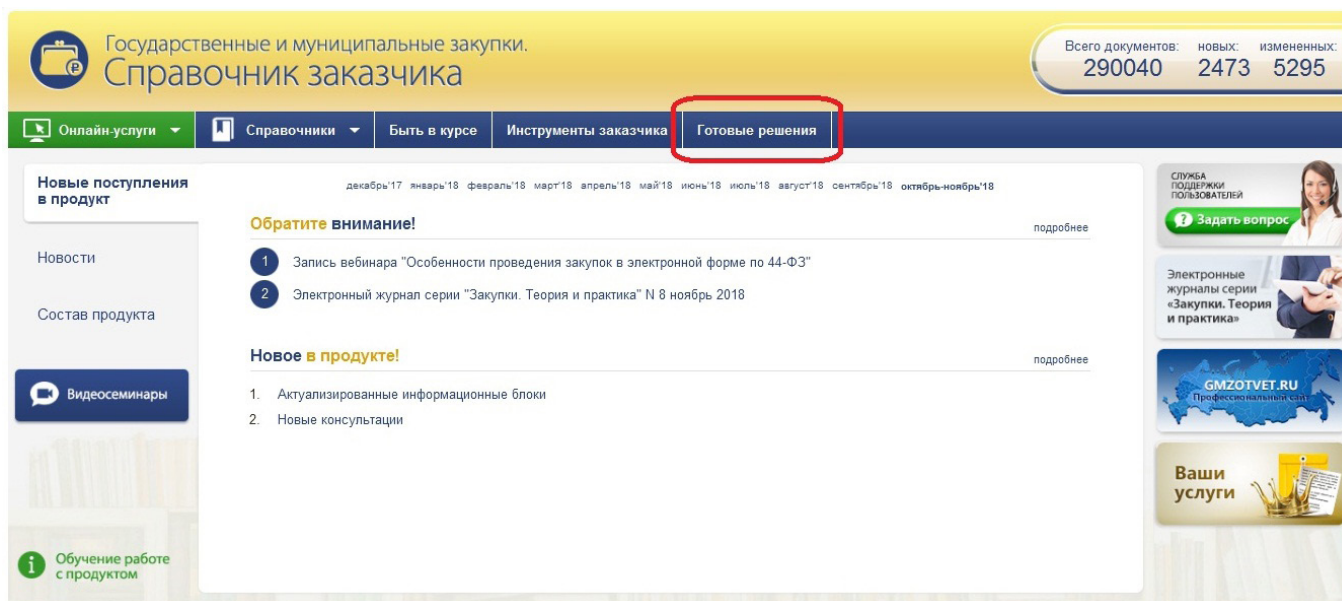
Государственные и муниципальные закупки.
Справочник заказчика

Всего документов: 290040 новых: 2473 измененных: 5295

Онлайн-услуги Справочники Быть в курсе Инструменты заказчика Готовые решения

Новые поступления в продукт

Новости

Состав продукта

Видеосеминары

Обучение работе с продуктом

декабрь'17 январь'18 февраль'18 март'18 апрель'18 май'18 июнь'18 июль'18 август'18 сентябрь'18 октябрь-ноябрь'18

Обратите внимание!

подробнее

1 Запись вебинара "Особенности проведения закупок в электронной форме по 44-ФЗ"

2 Электронный журнал серии "Закупки. Теория и практика" N 8 ноябрь 2018

Новое в продукте!

подробнее

1. Актуализированные информационные блоки

2. Новые консультации

СЛУЖБА ПОДДЕРЖКИ ПОЛЬЗОВАТЕЛЕЙ

Задать вопрос

Электронные журналы серии «Закупки. Теория и практика»

GMZOTVET.RU
Профессиональный сайт

Ваши услуги